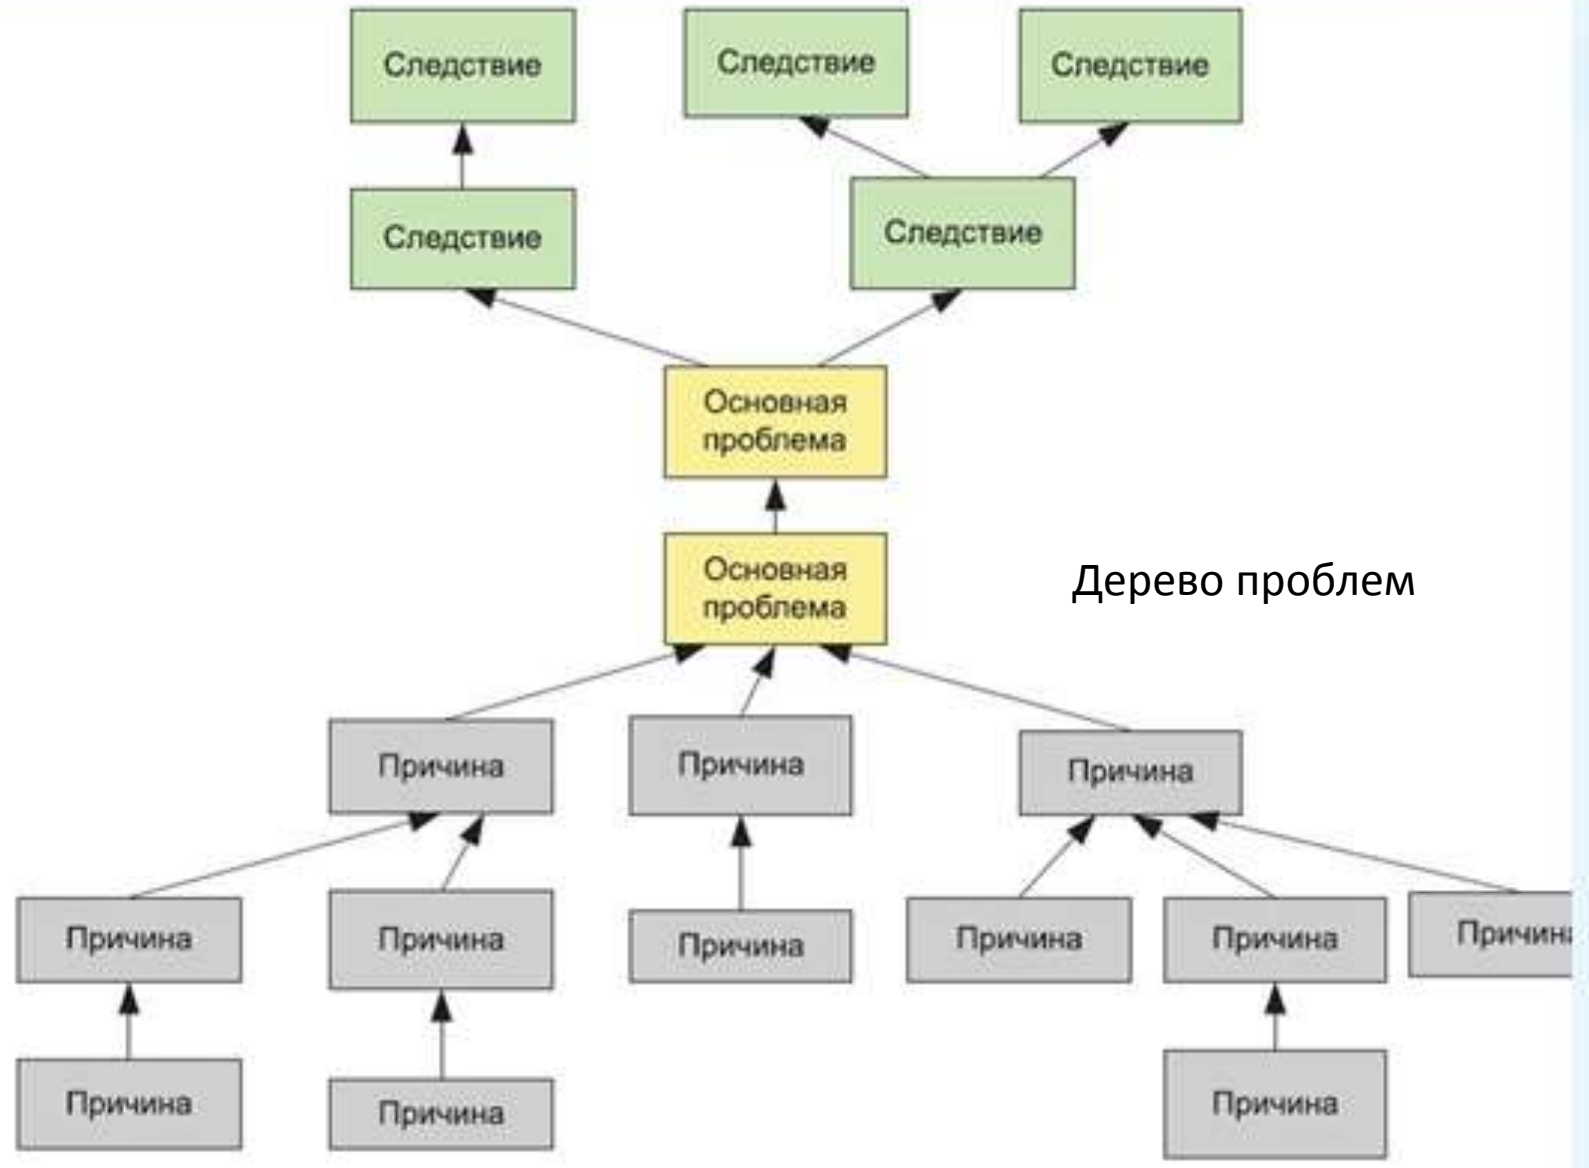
Следствие

Следствие

Следствие

Следствие

Следствие

Основная проблема

Основная проблема

Дерево проблем

Причина

Причина

Причина

Причина

Причина

Причина

Причина

Причина

Причин

Причина

Причина

Причина